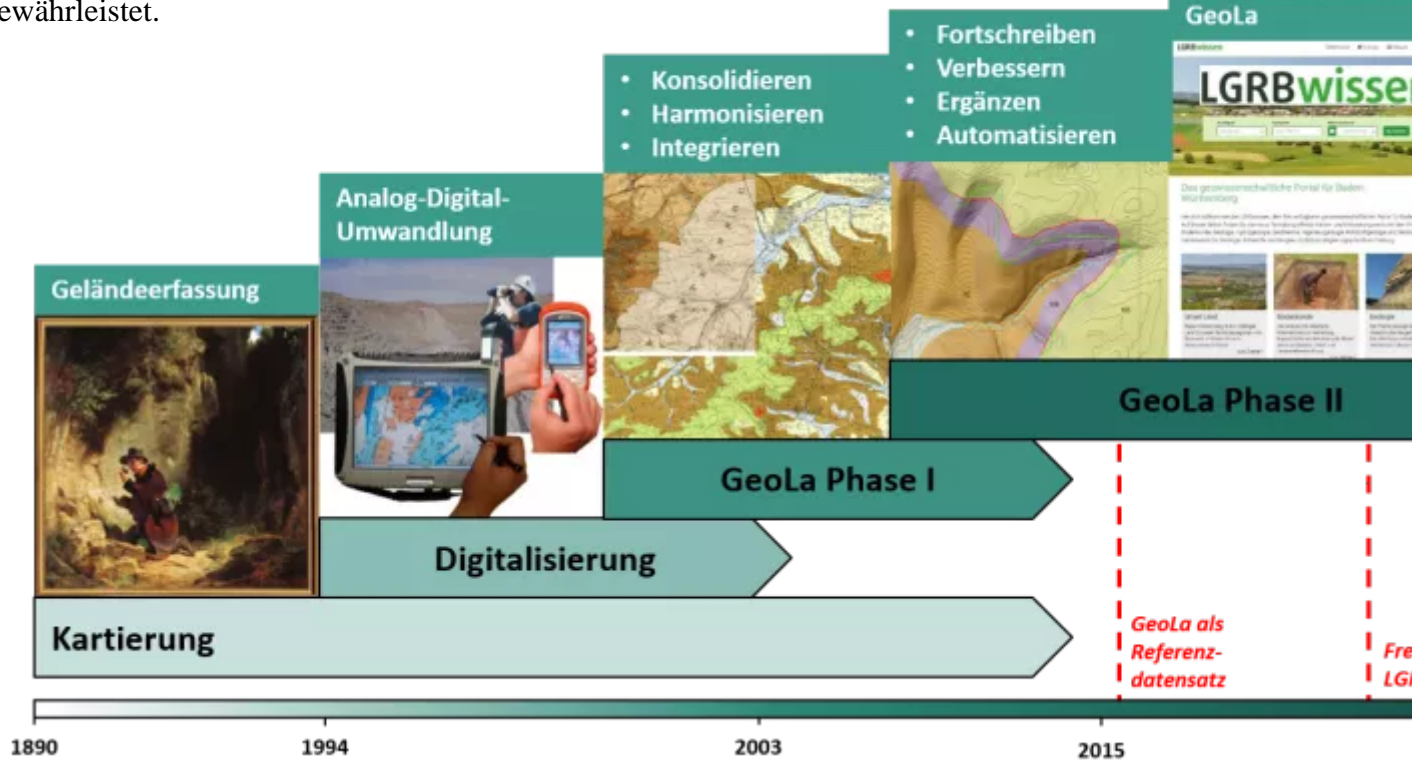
ewährleistet.

Geländeerfassung

Analog-Digital-Umwandlung

• Konsolidieren
• Harmonisieren
• Integrieren

• Fortschreiben
• Verbessern
• Ergänzen
• Automatisieren

GeoLa

LGRBwissen

Das geowissenschaftliche Portal für Baden-Württemberg

GeoLa Phase II

GeoLa Phase I

Digitalisierung

Kartierung

GeoLa als Referenzdatensatz

Fre
LG

1890
1994
2003
2015